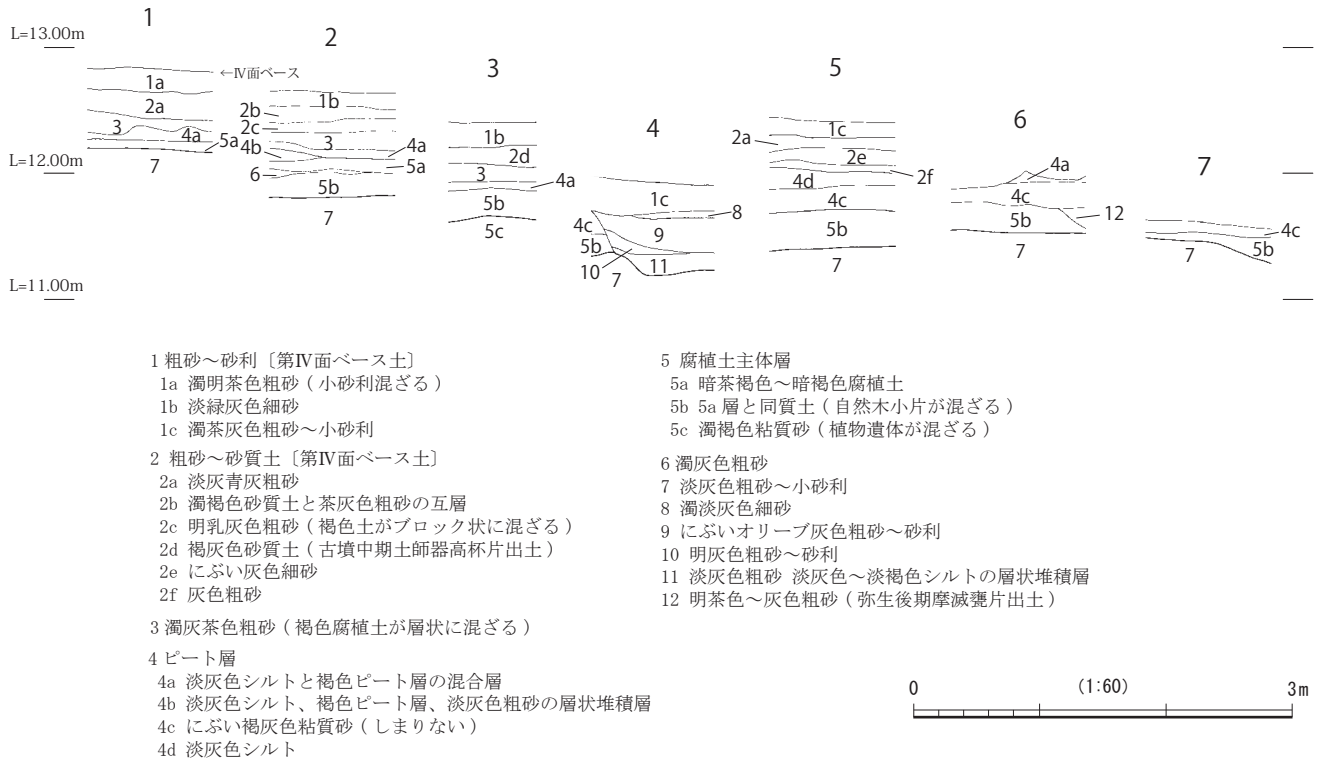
L=13.00m

L=12.00m

L=11.00m

1
←Ⅳ面ベース
1a
2a
3
4a
5a
7

2
2b
1b
2c
4b
3
4a
5a
6
5b
7

3
1b
2d
3
4a
5b
5c

4
1c
8
4c
9
5b
10
7
11

5
2a
1c
2e
4d
2f
4c
5b
7

6
4a
4c
5b
12
7

7
4c
7
5b

1 粗砂～砂利〔第Ⅳ面ベース土〕
1a 濁明茶色粗砂（小砂利混ざる）
1b 淡緑灰色細砂
1c 濁茶灰色粗砂～小砂利

2 粗砂～砂質土〔第Ⅳ面ベース土〕
2a 淡灰青灰粗砂
2b 濁褐色砂質土と茶灰色粗砂の互層
2c 明乳灰色粗砂（褐色土がブロック状に混ざる）
2d 褐灰色砂質土（古墳中期土師器高杯片出土）
2e にぶい灰色細砂
2f 灰色粗砂

3 濁灰茶色粗砂（褐色腐植土が層状に混ざる）

4 ピート層
4a 淡灰色シルトと褐色ピート層の混合層
4b 淡灰色シルト、褐色ピート層、淡灰色粗砂の層状堆積層
4c にぶい褐灰色粘質砂（しまりない）
4d 淡灰色シルト

5 腐植土主体層
5a 暗茶褐色～暗褐色腐植土
5b 5a 層と同質土（自然木小片が混ざる）
5c 濁褐色粘質砂（植物遺体が混ざる）

6 濁灰色粗砂
7 淡灰色粗砂～小砂利
8 濁淡灰色細砂
9 にぶいオリーブ灰色粗砂～砂利
10 明灰色粗砂～砂利
11 淡灰色粗砂 淡灰色～淡褐色シルトの層状堆積層
12 明茶色～灰色粗砂（弥生後期摩滅甕片出土）

0 (1:60) 3m